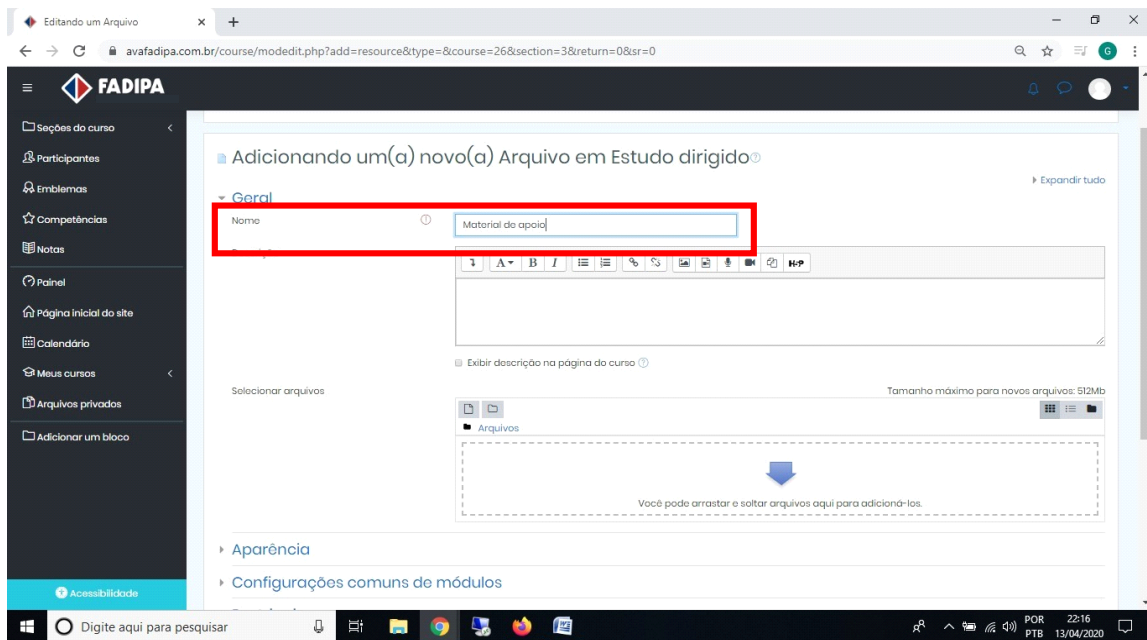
Editando um Arquivo

avafadipa.com.br/course/modedit.php?add=resource&type=&course=26&section=3&return=0&sr=0

FADIPA

Seções do curso

Participantes

Emblemas

Competências

Notas

Painel

Página inicial do site

Calendário

Meus cursos

Arquivos privados

Adicionar um bloco

Acessibilidade

Adicionando um(a) novo(a) Arquivo em Estudo dirigido

Expandir tudo

Geral

Nome

Material de apoio

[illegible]

H-P

Exibir descrição na página do curso

Selecionar arquivos

Tamanho máximo para novos arquivos: 512Mb

Arquivos

Você pode arrastar e soltar arquivos aqui para adicioná-los.

Aparência

Configurações comuns de módulos

Digite aqui para pesquisar

POR PTB 22:16 13/04/2020